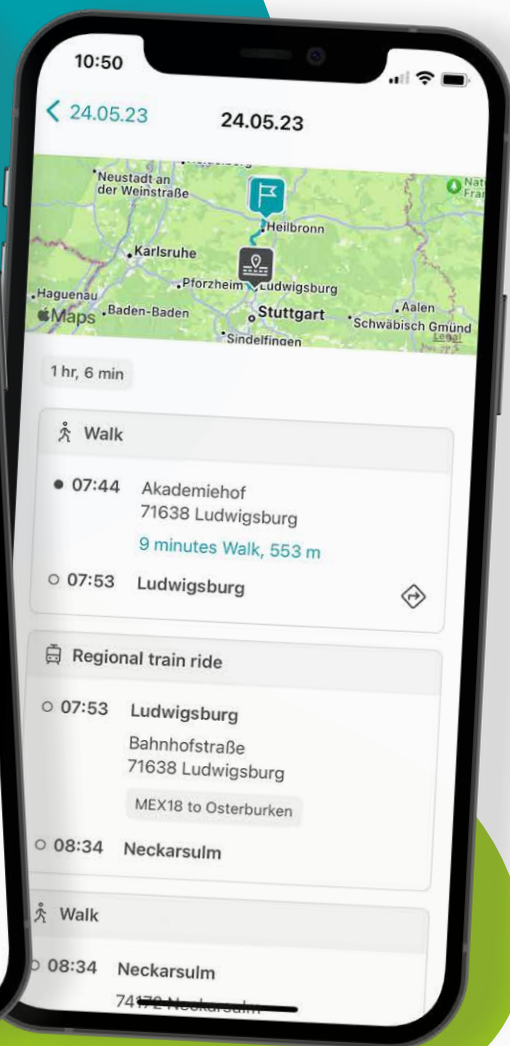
10:50

< 24.05.23

24.05.23

Neustadt an der Weinstraße

Heilbronn

Karlsruhe

Pforzheim

Ludwigsburg

Haguenau

Baden-Baden

Stuttgart

Aalen

Schwäbisch Gmünd

Sindelfingen

Maps

Legal

Nat Fra

1 hr, 6 min

Walk

07:44 Akademiehof 71638 Ludwigsburg

9 minutes Walk, 553 m

07:53 Ludwigsburg

Regional train ride

07:53 Ludwigsburg

Bahnhofstraße 71638 Ludwigsburg

MEX18 to Osterburken

08:34 Neckarsulm

Walk

08:34 Neckarsulm

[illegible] Neckarsulm